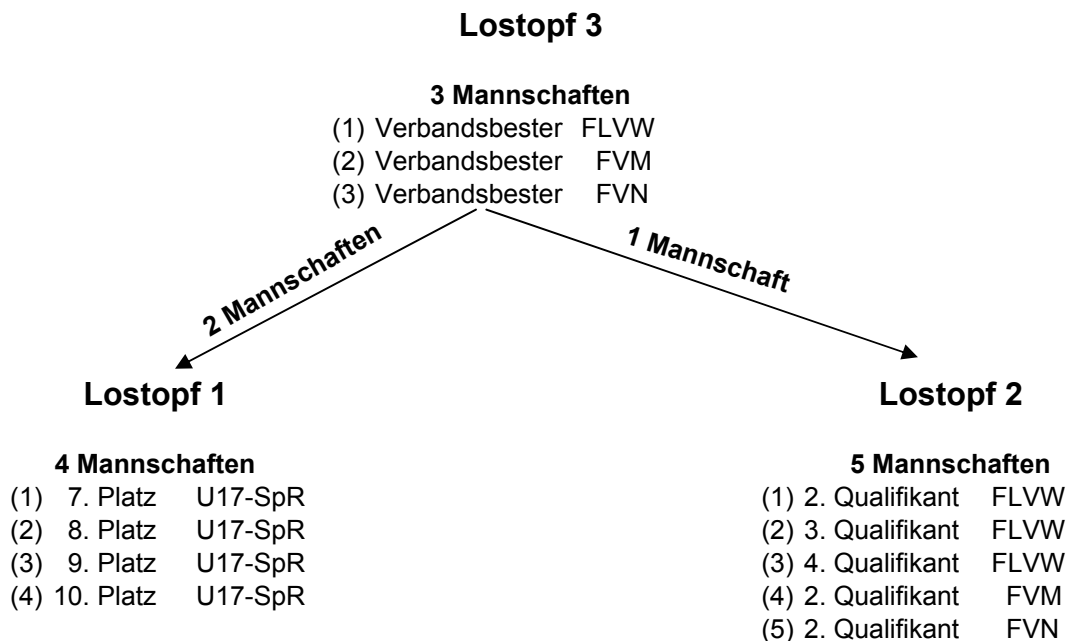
Lostopf 3

3 Mannschaften
(1) Verbandsbester FLVW
(2) Verbandsbester FVM
(3) Verbandsbester FVN

2 Mannschaften

1 Mannschaft

Lostopf 1

4 Mannschaften
(1) 7. Platz U17-SpR
(2) 8. Platz U17-SpR
(3) 9. Platz U17-SpR
(4) 10. Platz U17-SpR

Lostopf 2

5 Mannschaften
(1) 2. Qualifikant FLVW
(2) 3. Qualifikant FLVW
(3) 4. Qualifikant FLVW
(4) 2. Qualifikant FVM
(5) 2. Qualifikant FVN